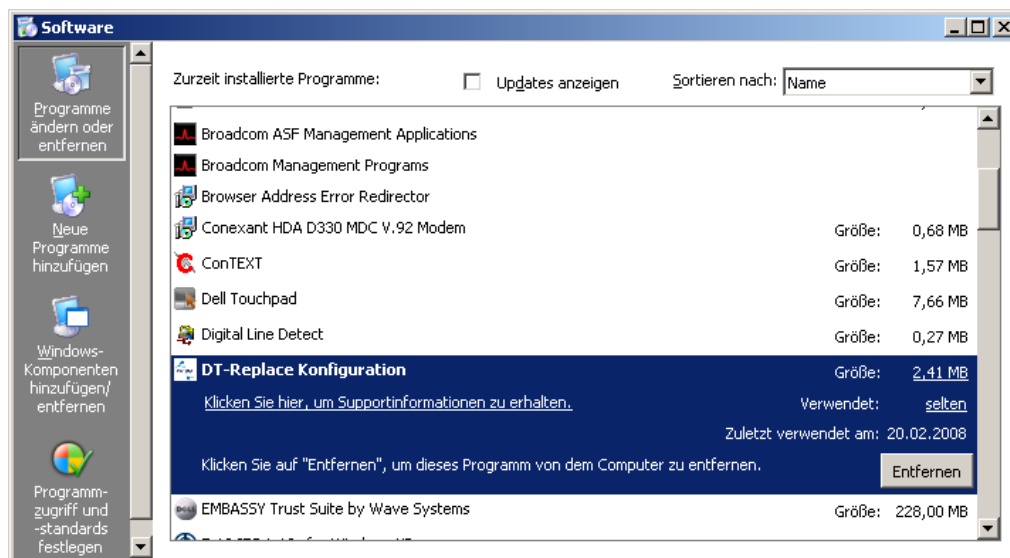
Software

Programme ändern oder entfernen

Neue Programme hinzufügen

Windows-Komponenten hinzufügen/ entfernen

Programmzugriff und -standards festlegen

Zurzeit installierte Programme:

Updates anzeigen

Sortieren nach: Name

Broadcom ASF Management Applications

Broadcom Management Programs

Browser Address Error Redirector

Conexant HDA D330 MDC V.92 Modem Größe: 0,68 MB

ConTEXT Größe: 1,57 MB

Dell Touchpad Größe: 7,66 MB

Digital Line Detect Größe: 0,27 MB

DT-Replace Konfiguration Größe: 2,41 MB

Klicken Sie hier, um Supportinformationen zu erhalten. Verwendet: selten

Zuletzt verwendet am: 20.02.2008

Klicken Sie auf "Entfernen", um dieses Programm von dem Computer zu entfernen.

Entfernen

EMBASSY Trust Suite by Wave Systems Größe: 228,00 MB